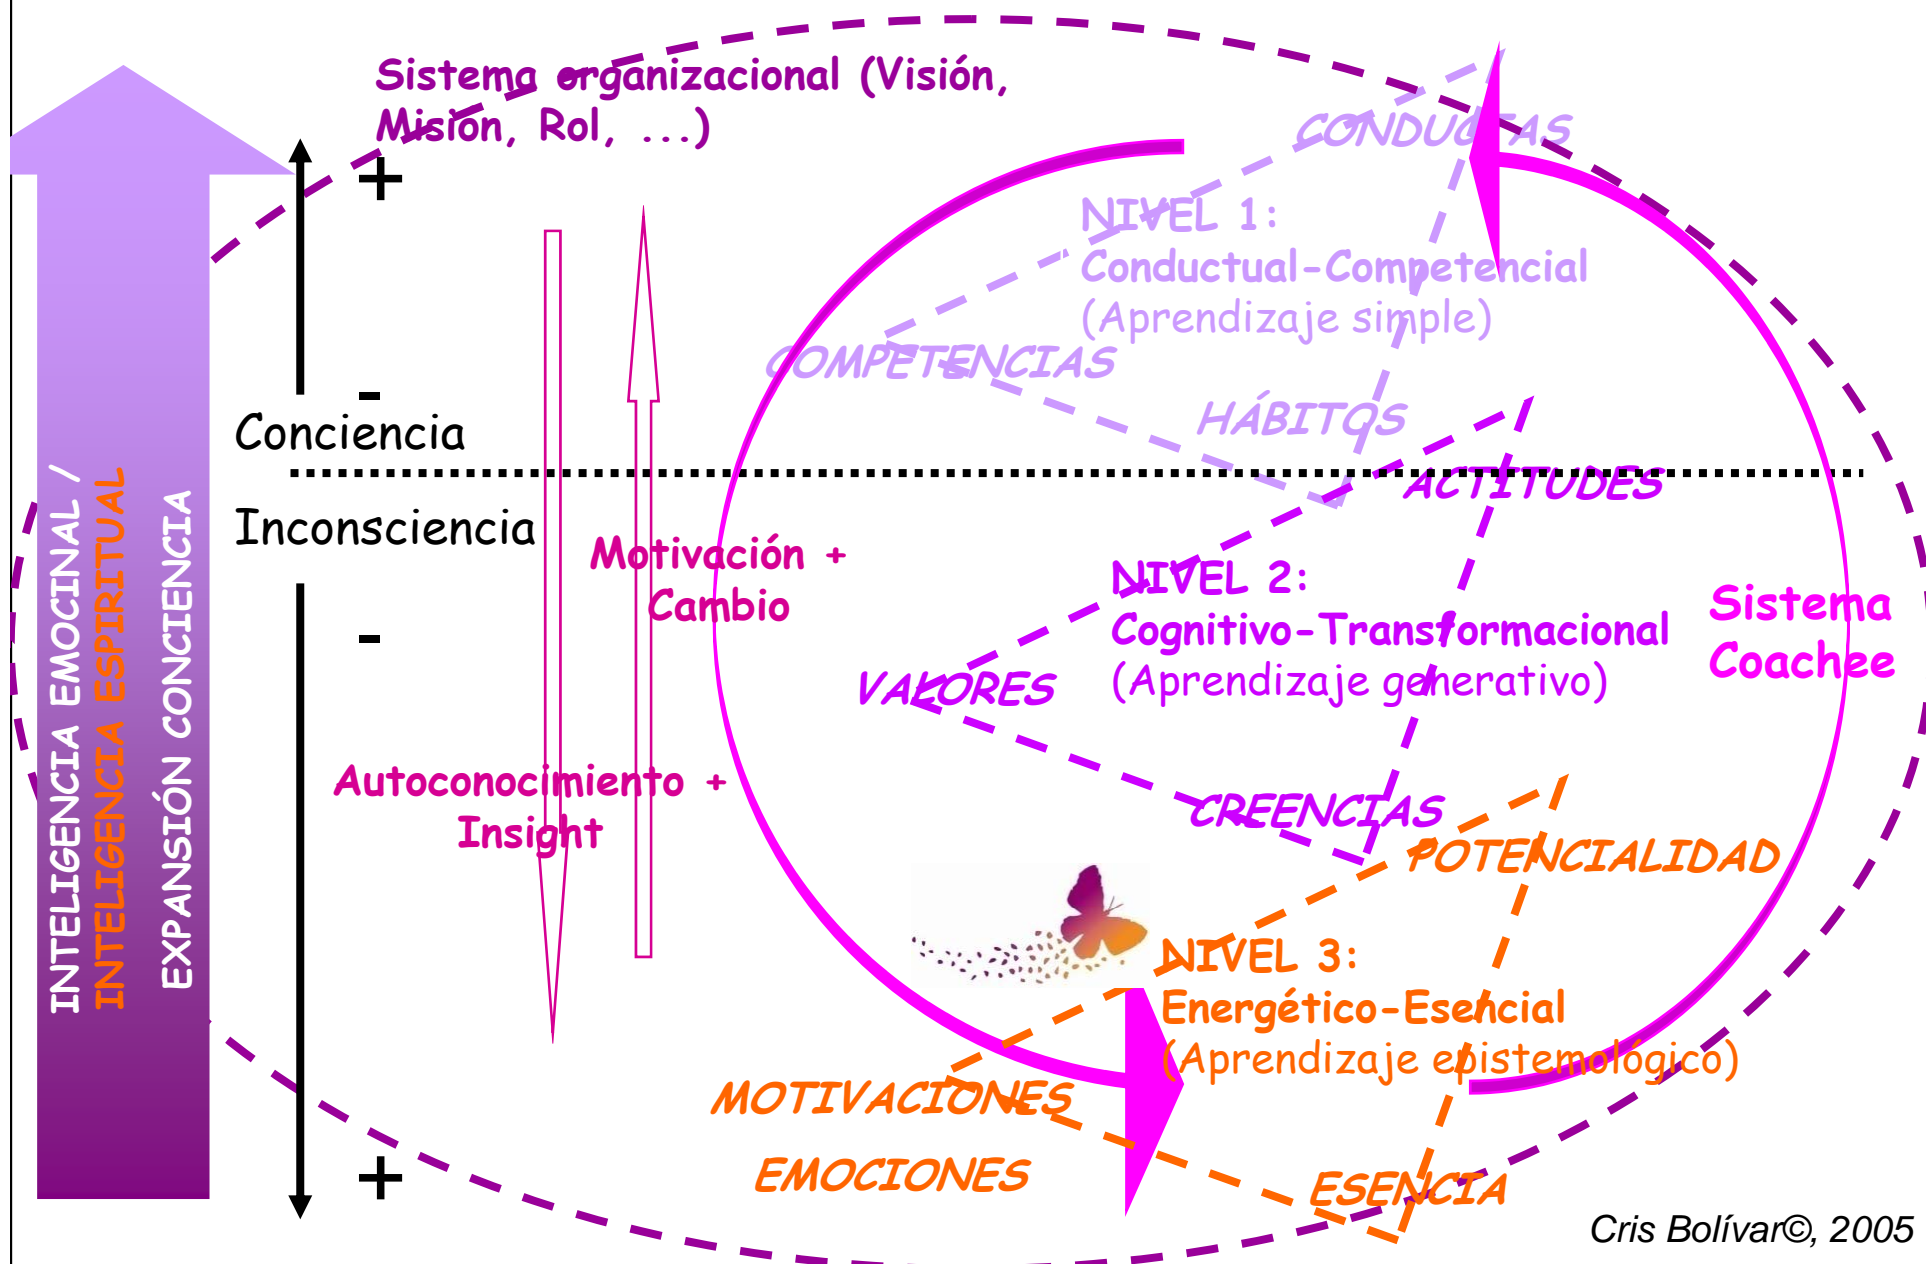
Sistema organizacional (Visión, Misión, Rol, ...)

+

-

Conciencia

Inconsciencia

-

+

INTELIGENCIA EMOCIONAL / INTELIGENCIA ESPIRITUAL

EXPANSIÓN CONCIENCIA

Motivación + Cambio

Autoconocimiento + Insight

CONDUCTAS

NIVEL 1: Conductual-Competencial (Aprendizaje simple)

COMPETENCIAS

HÁBITOS

ACTITUDES

NIVEL 2: Cognitivo-Transformacional (Aprendizaje generativo)

VALORES

CREENCIAS

Sistema Coachee

POTENCIALIDAD

NIVEL 3: Energético-Esencial (Aprendizaje epistemológico)

MOTIVACIONES

EMOCIONES

ESENCIA

Cris Bolívar©, 2005